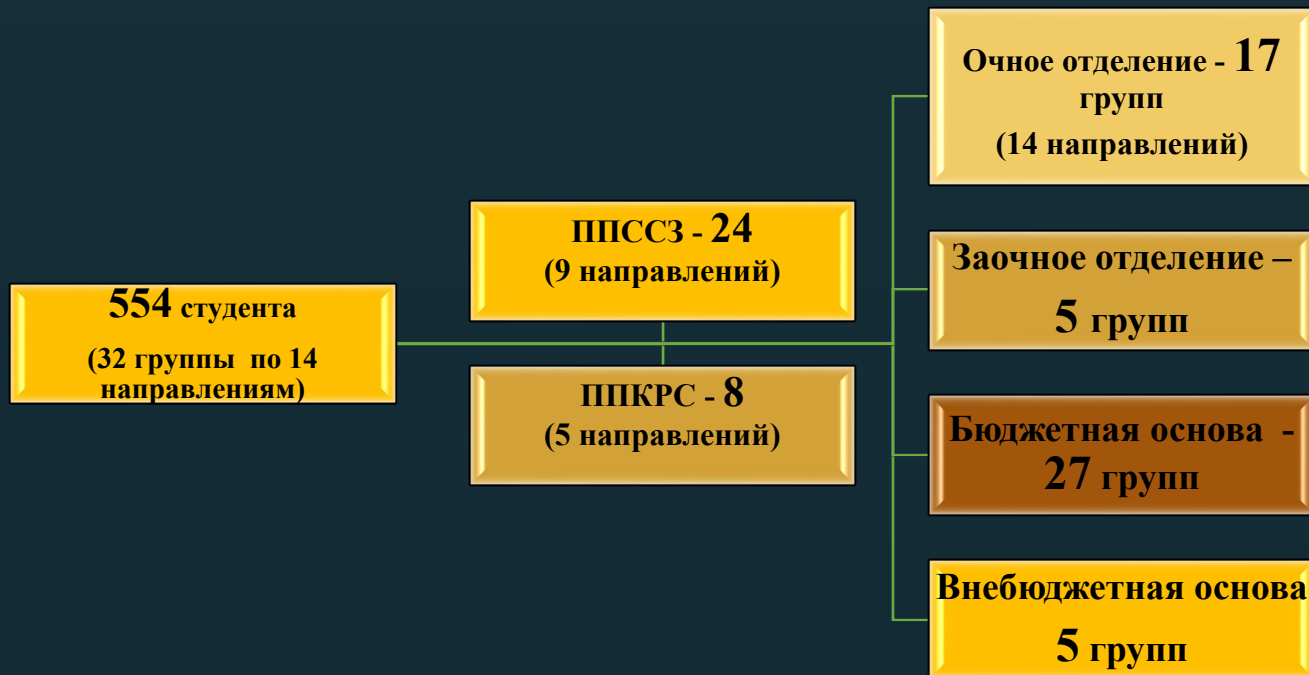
554 студента

(32 группы по 14 направлениям)

ППССЗ - 24
(9 направлений)

ППКРС - 8
(5 направлений)

Очное отделение - 17 групп
(14 направлений)

Заочное отделение –
5 групп

Бюджетная основа -
27 групп

Внебюджетная основа
5 групп